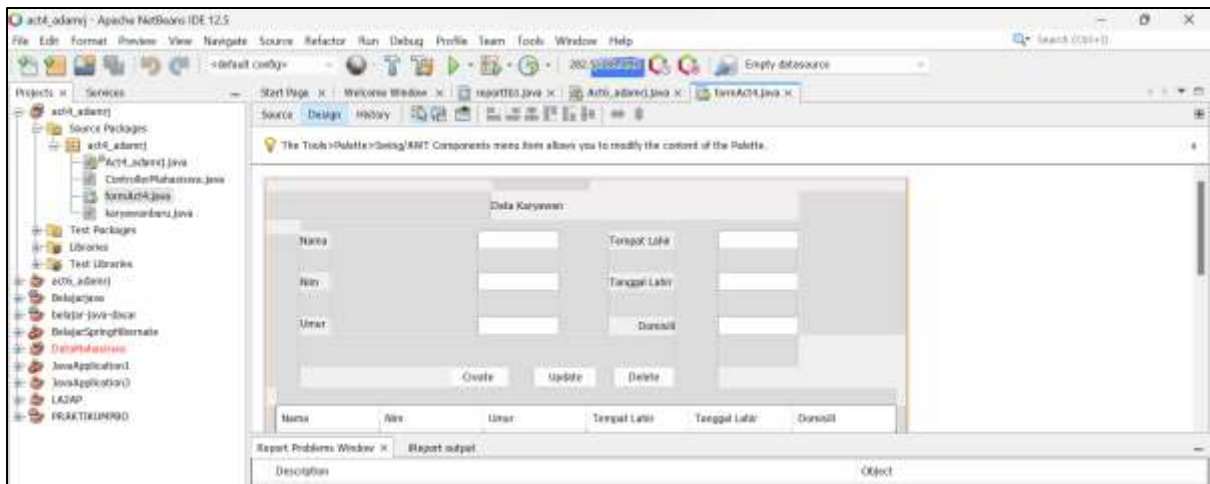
act4_adamrj - Apache NetBeans IDE 12.5

File Edit Format Preview View Navigate Source Refactor Run Debug Profile Team Tools Window Help

Search (Ctrl+I)

<default config>

Empty datasource

Projects × Services

act4_adamrj
Source Packages
act4_adamrj
Act4_adamrj.java
ControllerMahasiswa.java
formAct4.java
karyawanbaru.java
Test Packages
Libraries
Test Libraries
act6_adamrj
Belajarjava
belajar-java-dasar
BelajarSpringHibernate
DataMahasiswa
JavaApplication1
JavaApplication3
LA2AP
PRAKTIKUMPBO

Start Page × Welcome Window × reportTO.java × Act6_adamrj.java × formAct4.java ×

Source Design History

The Tools>Palette>Swing/AWT Components menu item allows you to modify the content of the Palette.

Data Karyawan

Nama

Nim

Umur

Tempat Lahir

Tanggal Lahir

Domisili

Create Update Delete

| Nama | Nim | Umur | Tempat Lahir | Tanggal Lahir | Domisili |
|---|---|---|---|---|---|

Report Problems Window × Report output

Description

Object